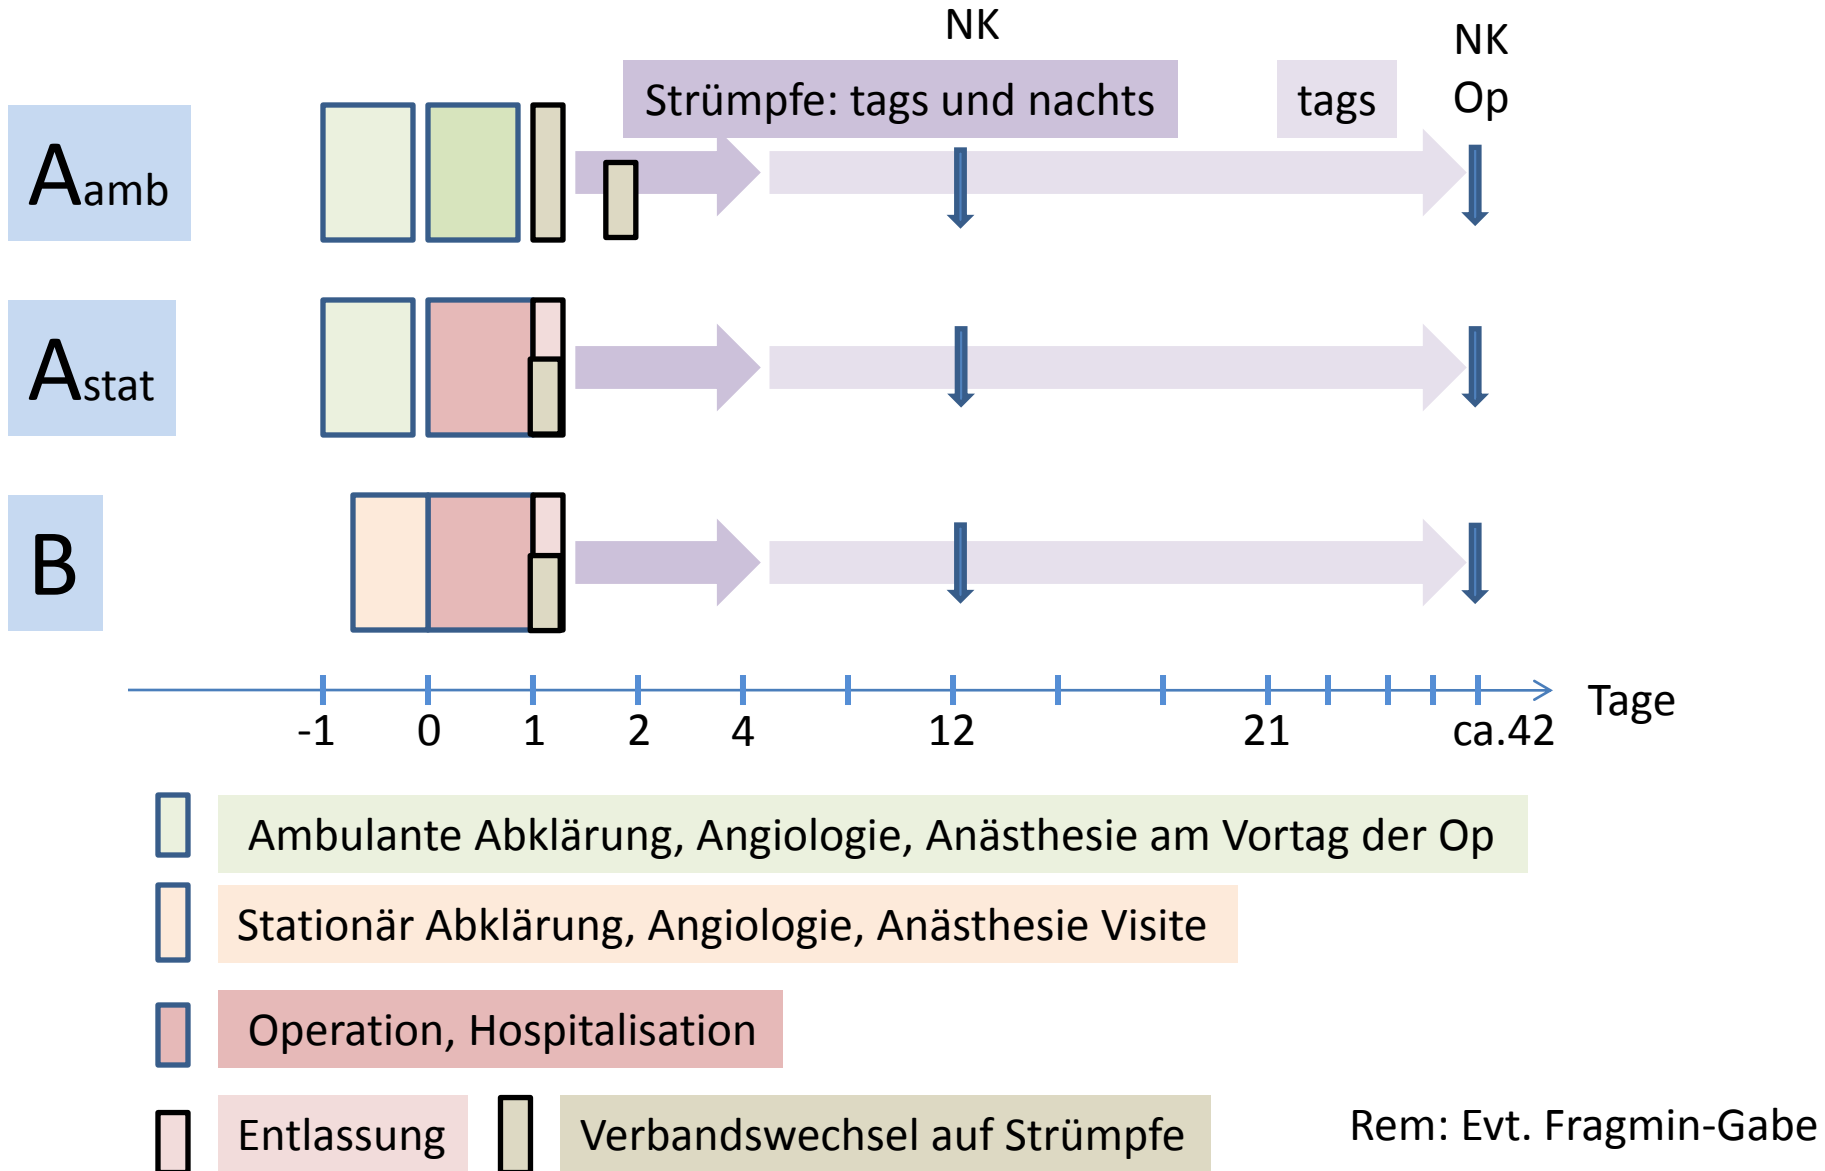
NK

Strümpfe: tags und nachts

tags

NK
Op

Aamb

Astat

B

-1
0
1
2
4
12
21
ca.42
Tage

Ambulante Abklärung, Angiologie, Anästhesie am Vortag der Op

Stationär Abklärung, Angiologie, Anästhesie Visite

Operation, Hospitalisation

Entlassung

Verbandswechsel auf Strümpfe

Rem: Evt. Fragmin-Gabe